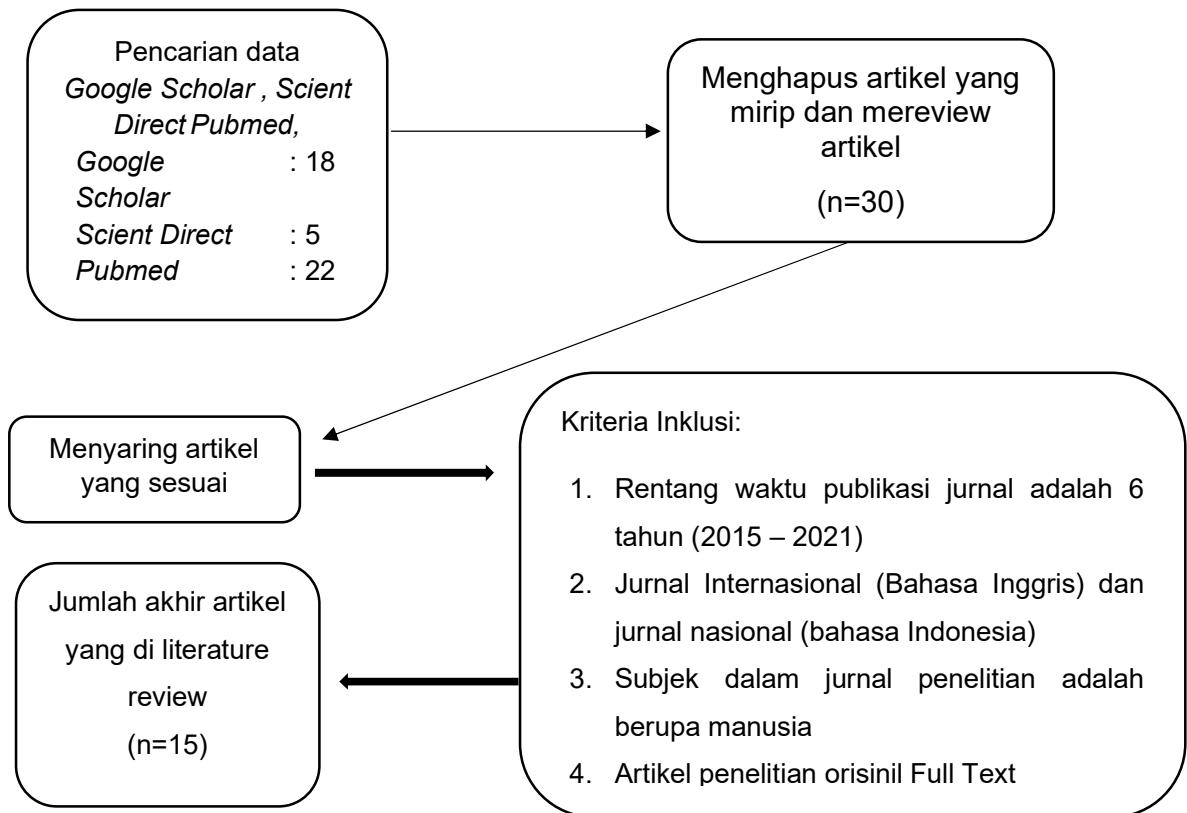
Pencarian data
Google Scholar , Scient Direct Pubmed,
Google Scholar : 18
Scient Direct : 5
Pubmed : 22

Menghapus artikel yang mirip dan mereview artikel
(n=30)

Menyaring artikel yang sesuai

Kriteria Inklusi:

1. Rentang waktu publikasi jurnal adalah 6 tahun (2015 – 2021)
2. Jurnal Internasional (Bahasa Inggris) dan jurnal nasional (bahasa Indonesia)
3. Subjek dalam jurnal penelitian adalah berupa manusia
4. Artikel penelitian orisinil Full Text

Jumlah akhir artikel yang di literature review
(n=15)